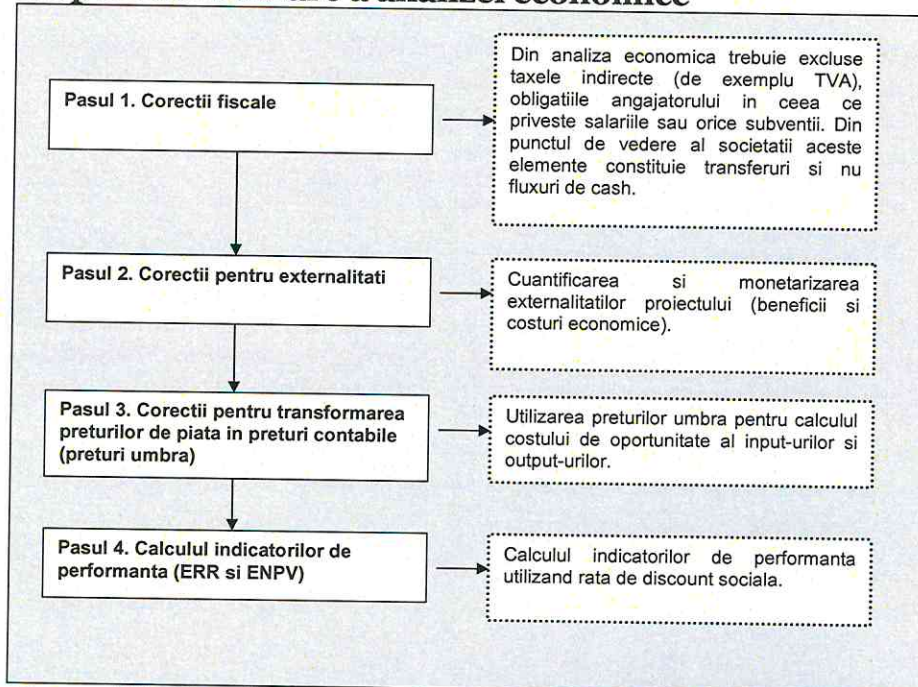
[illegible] a analizei economice

Pasul 1. Corectii fiscale

Din analiza economica trebuie excluse taxele indirecte (de exemplu TVA), obligatiile angajatorului in ceea ce priveste salariile sau orice subventii. Din punctul de vedere al societatii aceste elemente constituie transferuri si nu fluxuri de cash.

Pasul 2. Corectii pentru externalitati

Cuantificarea si monetarizarea externalitatilor proiectului (beneficii si costuri economice).

Pasul 3. Corectii pentru transformarea preturilor de piata in preturi contabile (preturi umbra)

Utilizarea preturilor umbra pentru calculul costului de oportunitate al input-urilor si output-urilor.

Pasul 4. Calculul indicatorilor de performanta (ERR si ENPV)

Calculul indicatorilor de performanta utilizand rata de discount sociala.